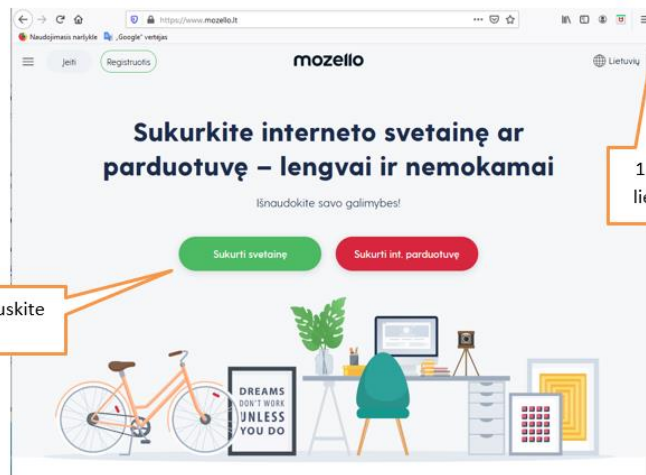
https://www.mozello.lt

Naudojimasis naršykle „Google" vertėjas

Įeiti Registruotis

mozello

Lietuvių

Sukurkite interneto svetainę ar parduotuvę – lengvai ir nemokamai

Išnaudokite savo galimybes!

Sukurti svetainę Sukurti int. parduotuvę

uskite

1
lie

DREAMS DON'T WORK UNLESS YOU DO